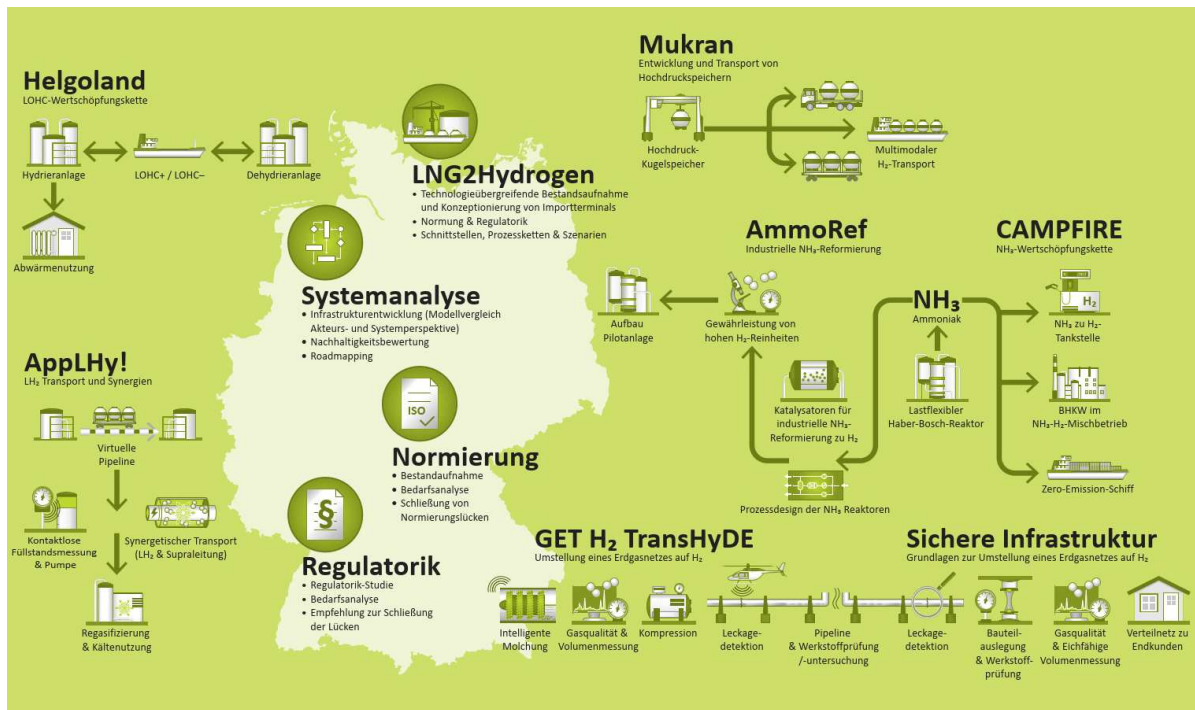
Helgoland
LOHC-Wertschöpfungskette

Hydrieranlage
LOHC+ / LOHC–
Dehydrieranlage
Abwärmenutzung

LNG2Hydrogen
• Technologieübergreifende Bestandsaufnahme und Konzeptionierung von Importterminals
• Normung & Regulatorik
• Schnittstellen, Prozessketten & Szenarien

Mukran
Entwicklung und Transport von Hochdruckspeichern

Hochdruck-Kugelspeicher
Multimodaler $H_2$-Transport

Systemanalyse
• Infrastrukturentwicklung (Modellvergleich Akteurs- und Systemperspektive)
• Nachhaltigkeitsbewertung
• Roadmapping

AmmoRef
Industrielle $NH_3$-Reformierung

CAMPFIRE
$NH_3$-Wertschöpfungskette

Aufbau Pilotanlage
Gewährleistung von hohen $H_2$-Reinheiten

$NH_3$
Ammoniak

$H_2$
$NH_3$ zu $H_2$-Tankstelle

AppLHy!
$LH_2$ Transport und Synergien

Virtuelle Pipeline

ISO

Normierung
• Bestandaufnahme
• Bedarfsanalyse
• Schließung von Normierungslücken

Katalysatoren für industrielle $NH_3$-Reformierung zu $H_2$
Lastflexibler Haber-Bosch-Reaktor
BHKW im $NH_3$-$H_2$-Mischbetrieb

Kontaktlose Füllstandsmessung & Pumpe
Synergetischer Transport ($LH_2$ & Supraleitung)

§

Regulatorik
• Regulatorik-Studie
• Bedarfsanalyse
• Empfehlung zur Schließung der Lücken

Prozessdesign der $NH_3$ Reaktoren
Zero-Emission-Schiff

Regasifizierung & Kältenutzung

GET $H_2$ TransHyDE
Umstellung eines Erdgasnetzes auf $H_2$

Sichere Infrastruktur
Grundlagen zur Umstellung eines Erdgasnetzes auf $H_2$

Intelligente Molchung
Gasqualität & Volumenmessung
Kompression
Leckage-detektion
Pipeline & Werkstoffprüfung /-untersuchung
Leckage-detektion
Bauteil-auslegung & Werkstoff-prüfung
Gasqualität & Eichfähige Volumenmessung
Verteilnetz zu Endkunden